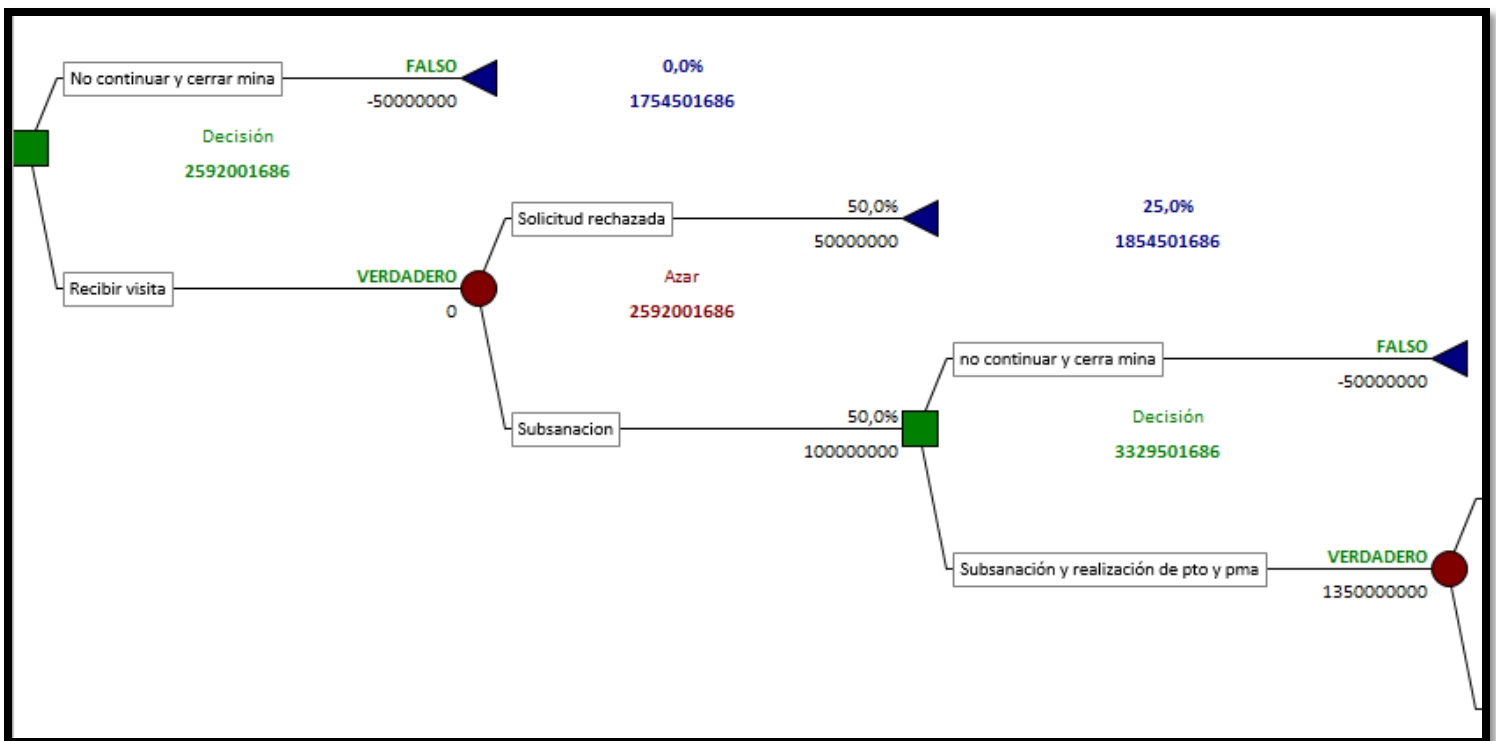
No continuar y cerrar mina
FALSO
-50000000
0,0%
1754501686
Decisión
2592001686
Solicitud rechazada
50,0%
50000000
25,0%
1854501686
Recibir visita
VERDADERO
0
Azar
2592001686
no continuar y cerra mina
FALSO
-50000000
Decisión
3329501686
Subsanacion
50,0%
100000000
Subsanación y realización de pto y pma
VERDADERO
1350000000